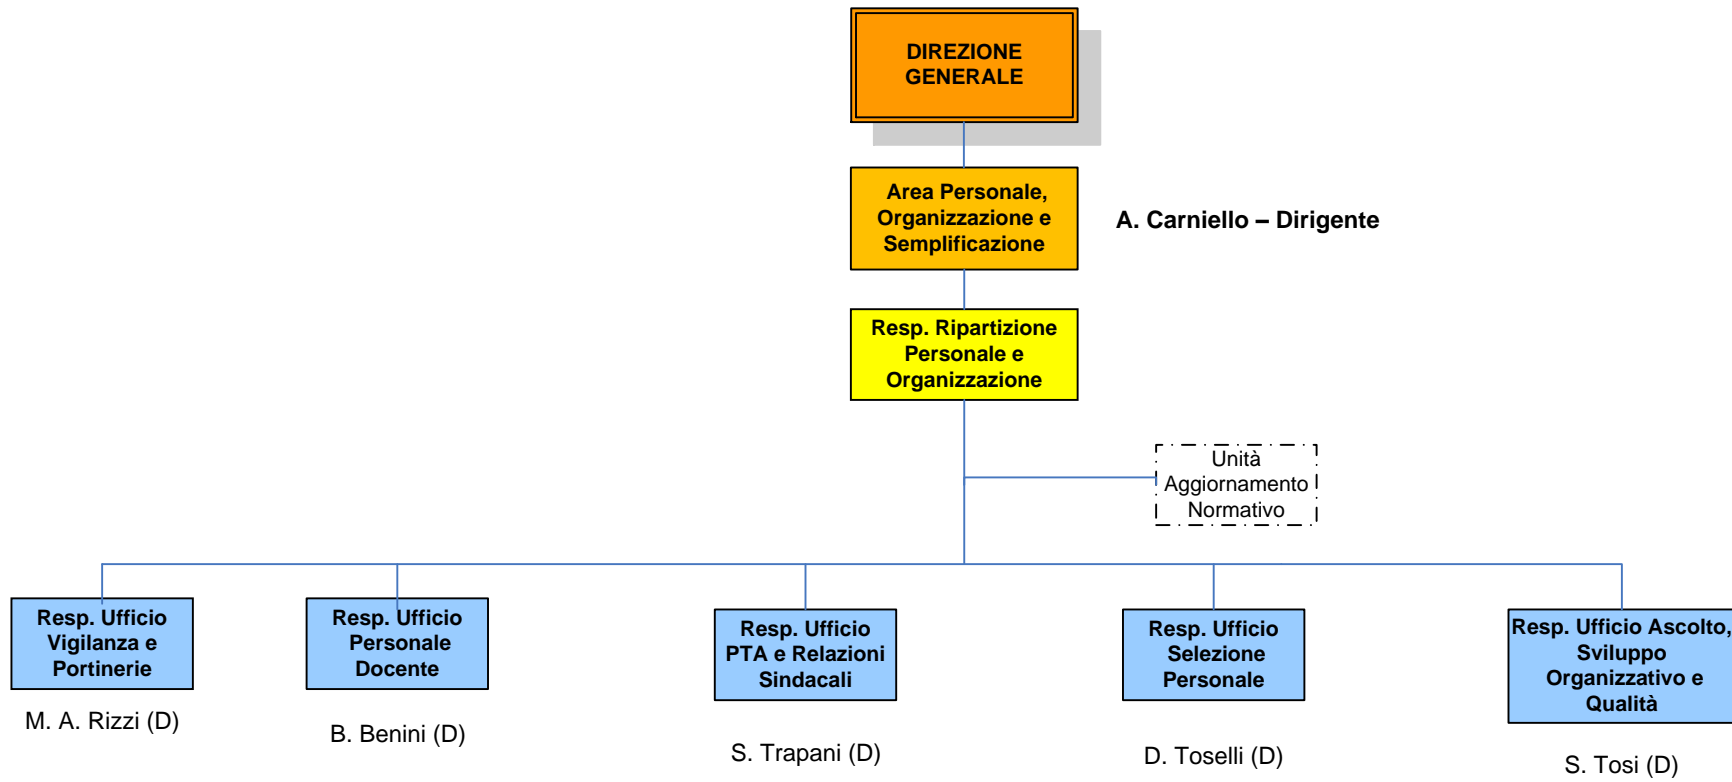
DIREZIONE GENERALE

Area Personale, Organizzazione e Semplificazione

A. Carniello – Dirigente

Resp. Ripartizione Personale e Organizzazione

Unità Aggiornamento Normativo

Resp. Ufficio Vigilanza e Portinerie

M. A. Rizzi (D)

Resp. Ufficio Personale Docente

B. Benini (D)

Resp. Ufficio PTA e Relazioni Sindacali

S. Trapani (D)

Resp. Ufficio Selezione Personale

D. Toselli (D)

Resp. Ufficio Ascolto, Sviluppo Organizzativo e Qualità

S. Tosi (D)